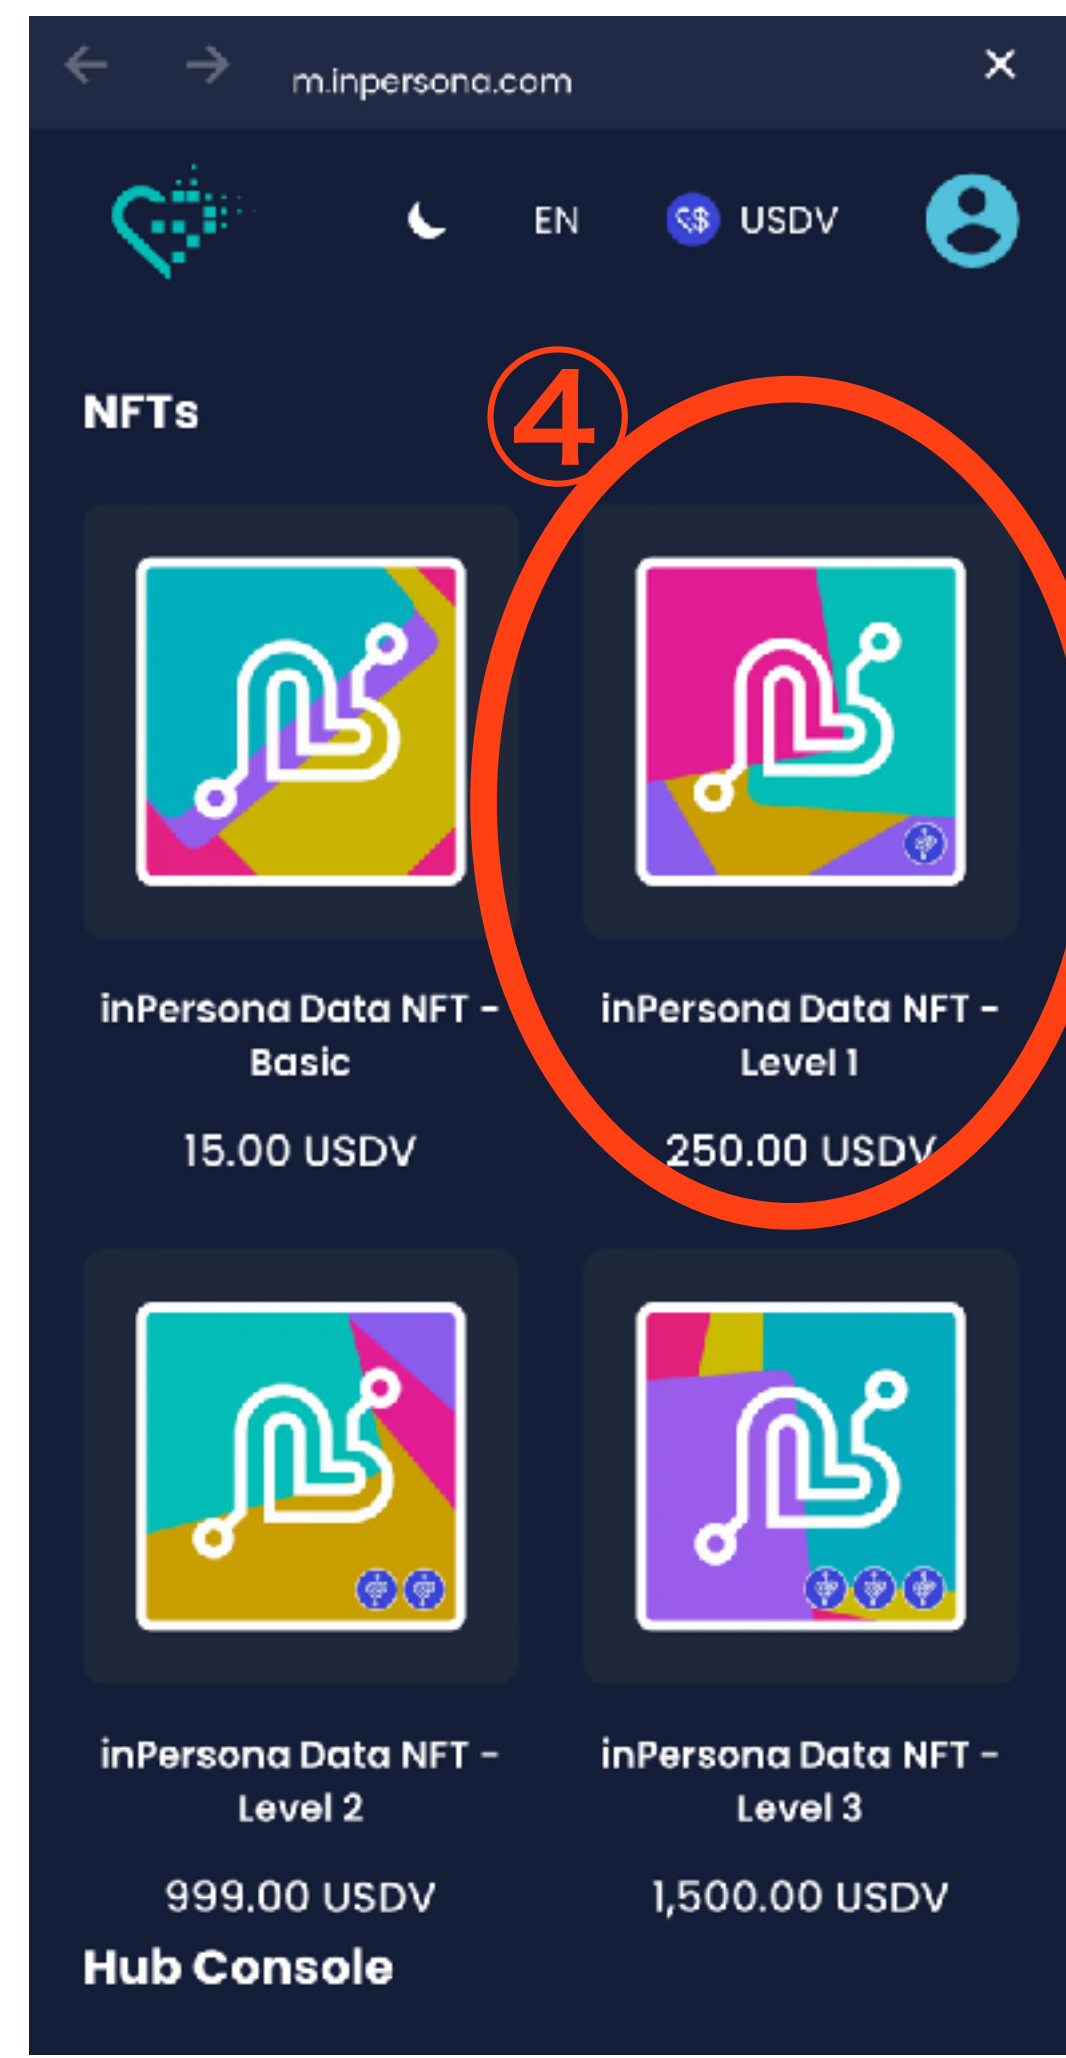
m.inpersona.com

EN

USDV

NFTs

④

inPersona Data NFT - Basic

15.00 USDV

inPersona Data NFT - Level 1

250.00 USDV

inPersona Data NFT - Level 2

999.00 USDV

inPersona Data NFT - Level 3

1,500.00 USDV

Hub Console